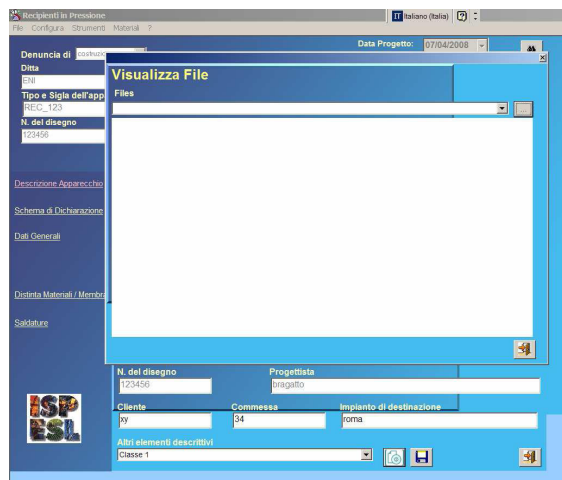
Recipienti in Pressione
File Configura Strumenti Material ?
IT Italiano (Italia)

Denuncia di costruzio
Data Progetto: 07/04/2008
Ditta
ENI
Tipo e Sigla dell'app
REC_123
N. del disegno
123456

Descrizione Apparecchio
Schema di Dichiarazione
Dati Generali
Distinta Materiali / Membra
Saldature

Visualizza File
Files

N. del disegno
123456
Progettista
bragatto
Cliente
xy
Commessa
34
Impianto di destinazione
roma
Altri elementi descrittivi
Classe 1

ISP
ESL